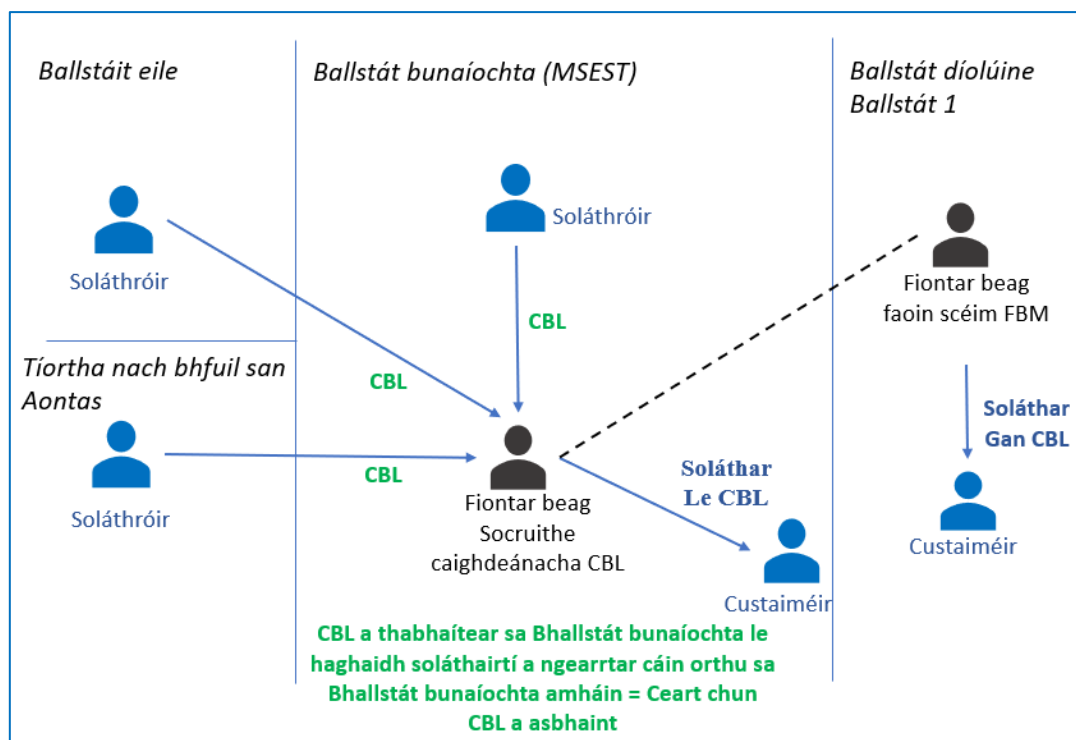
Ballstáit eile

Ballstát bunaíochta (MSEST)

Ballstát díolúine Ballstát 1

Soláthróir

Soláthróir

Fiontar beag faoin scéim FBM

CBL

Tíortha nach bhfuil san Aontas

CBL

Soláthar Gan CBL

Soláthróir

CBL

Fiontar beag Socruithe caighdeánacha CBL

Soláthar Le CBL

Custaiméir

Custaiméir

CBL a thabhaítear sa Bhallstát bunaíochta le haghaidh soláthairtí a ngearrtar cáin orthu sa Bhallstát bunaíochta amháin = Ceart chun CBL a asbhaint